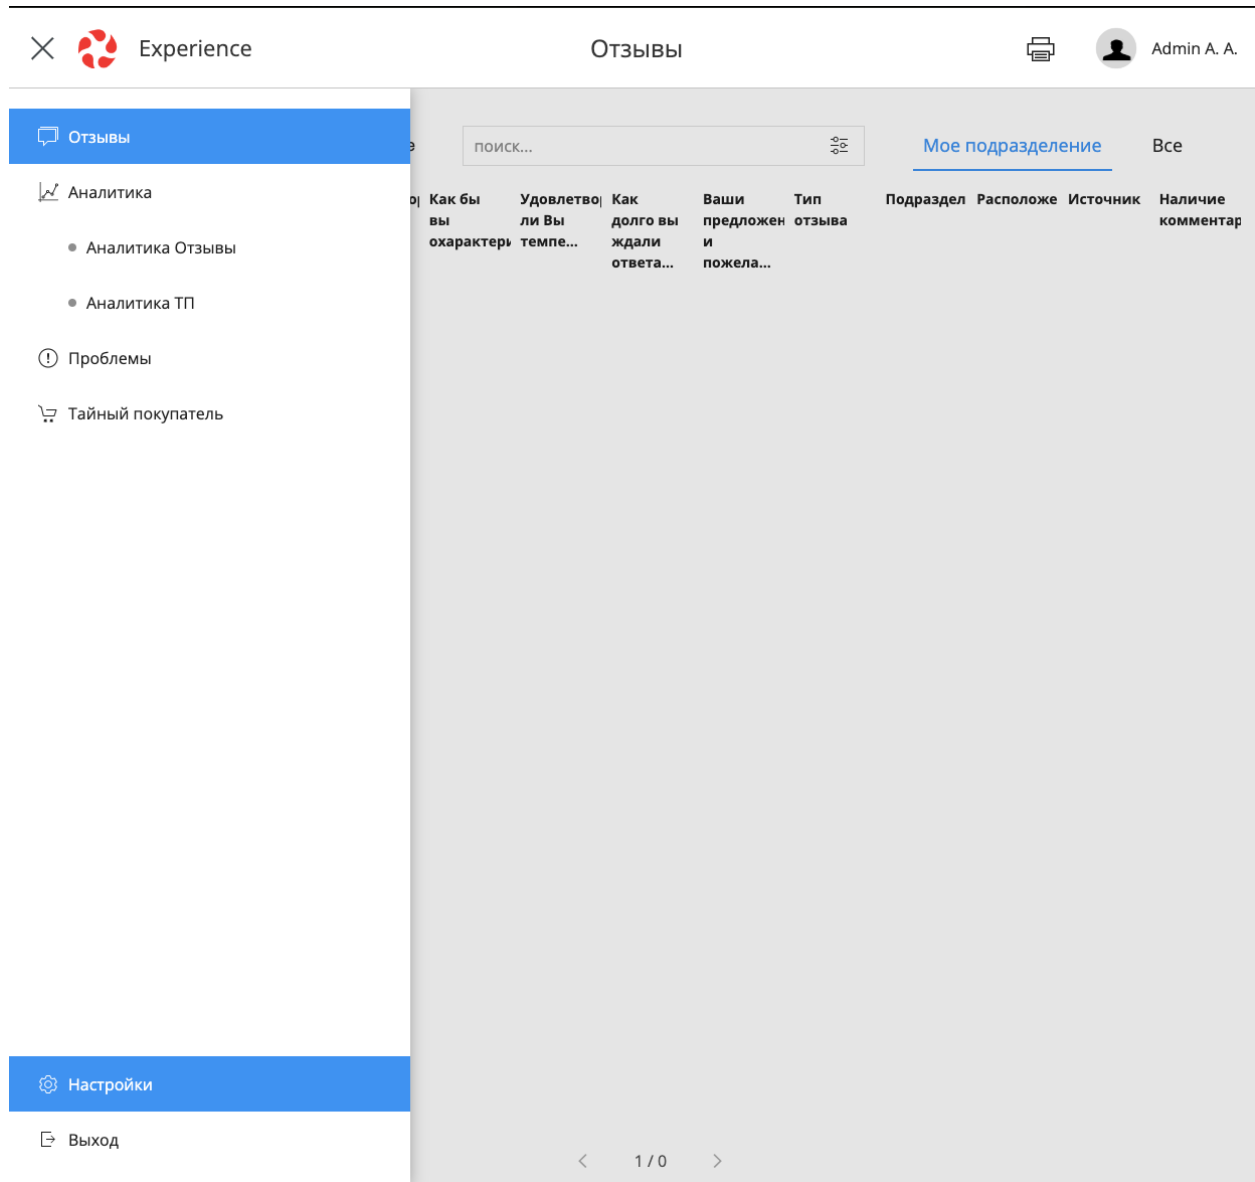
Experience

Отзывы

Admin A. A.

Отзывы

Аналитика

Аналитика Отзывы

Аналитика ТП

Проблемы

Тайный покупатель

Настройки

Выход

поиск...

Мое подразделение

Все

| Как бы вы охарактери | Удовлетво ли Вы темпе... | Как долго вы ждали ответа... | Ваши предложен и пожела... | Тип отзыва | Подраздел | Расположе | Источник | Наличие комментар |
|---|---|---|---|---|---|---|---|---|

1 / 0